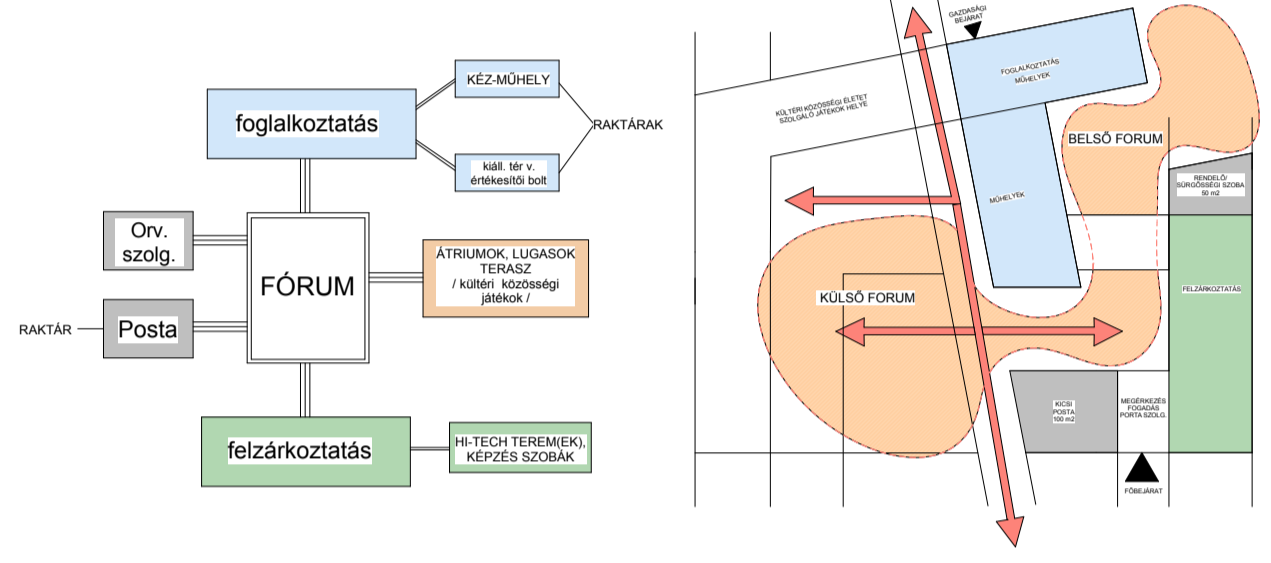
KÉZ-MŰHELY

foglalkoztatás

RAKTÁRAK

kiáll. tér v. értékesítői bolt

Orv. szolg.

FÓRUM

ÁTRIUMOK, LUGASOK TERASZ / kültéri közösségi játékok /

RAKTÁR

Posta

felzárkoztatás

HI-TECH TEREM(EK), KÉPZÉS SZOBÁK

GAZDASÁGI BEJÁRAT

FOGLALKOZTATÁS MŰHELYEK

KÜLTÉRI KÖZÖSSÉGI ÉLETET SZOLGÁLÓ JÁTÉKOK HELYE

BELSŐ FORUM

RENDELŐ/ SÜRGŐSSÉGI SZOBA 50 m2

MŰHELYEK

KÜLSŐ FORUM

FELZÁRKOZTATÁS

KICSI POSTA 100 m2

MEGÉRKEZÉS FOGADÁS PORTA SZOLG.

FŐBEJÁRAT